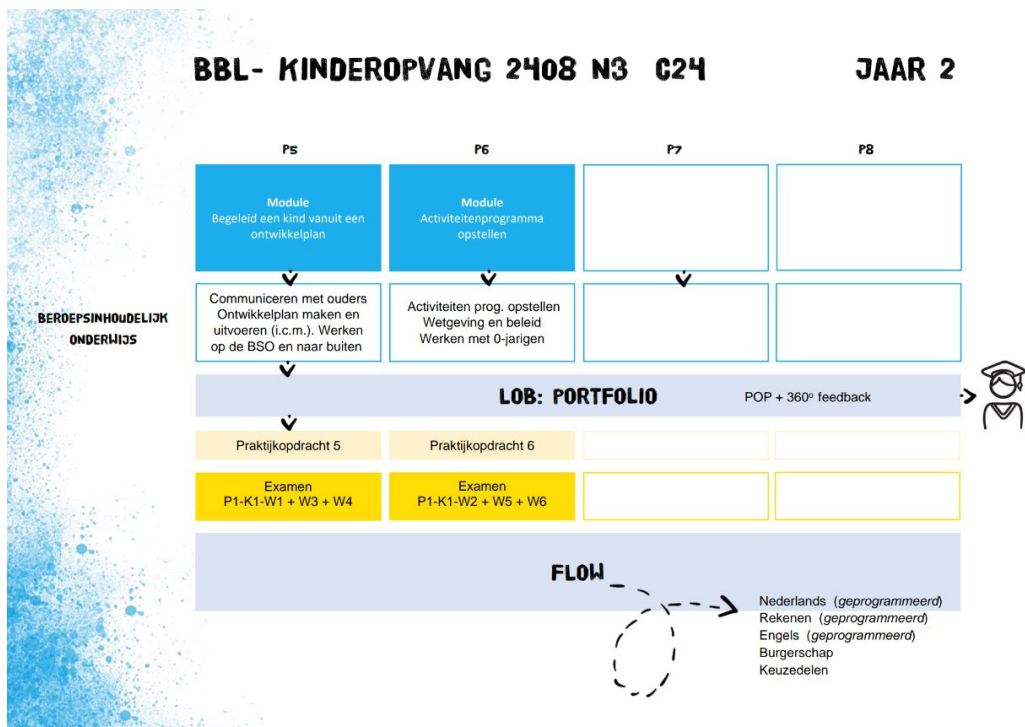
BBL- KINDEROPVANG 2408 N3 C24

JAAR 2

| P5 | P6 | P7 | P8 |
|---|---|---|---|
| Module Begeleid een kind vanuit een ontwikkelplan | Module Activiteitenprogramma opstellen | | |
| Communiceren met ouders Ontwikkelplan maken en uitvoeren (i.c.m.). Werken op de BSO en naar buiten | Activiteiten prog. opstellen Wetgeving en beleid Werken met 0-jarigen | | |

BEROEPSINHOUDELIJK ONDERWIJS

LOB: PORTFOLIO

POP + 360° feedback

| | | | |
|---|---|---|---|
| Praktijkopdracht 5 | Praktijkopdracht 6 | | |
| Examen P1-K1-W1 + W3 + W4 | Examen P1-K1-W2 + W5 + W6 | | |

FLOW

Nederlands (geprogrammeerd)
Rekenen (geprogrammeerd)
Engels (geprogrammeerd)
Burgerschap
Keuzedelen